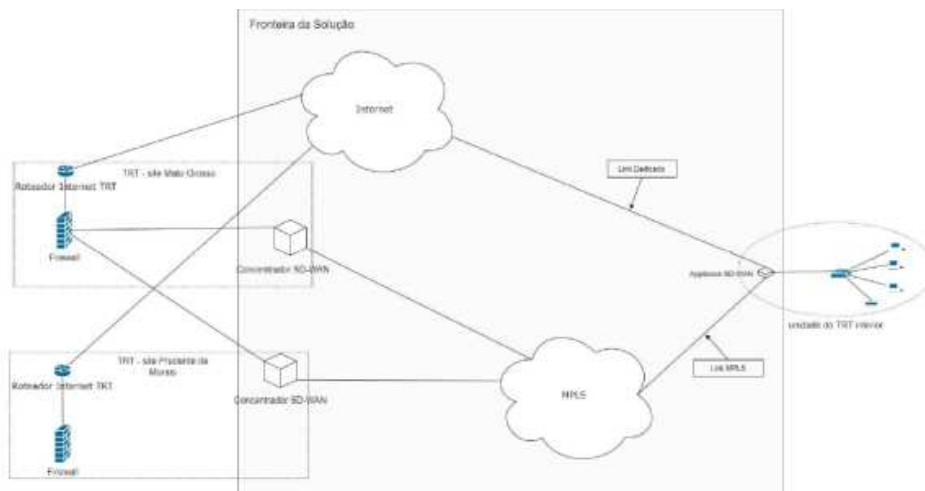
Fronteira da Solução

Internet

TRT - site Mato Grosso

Roteador Internet TRT

Firewall

Concentrador SD-WAN

Link Dedicado

Appliance SD-WAN

unidade do TRT interior

TRT - site Prudente de Morais

Roteador Internet TRT

Firewall

Concentrador SD-WAN

MPLS

Link MPLS